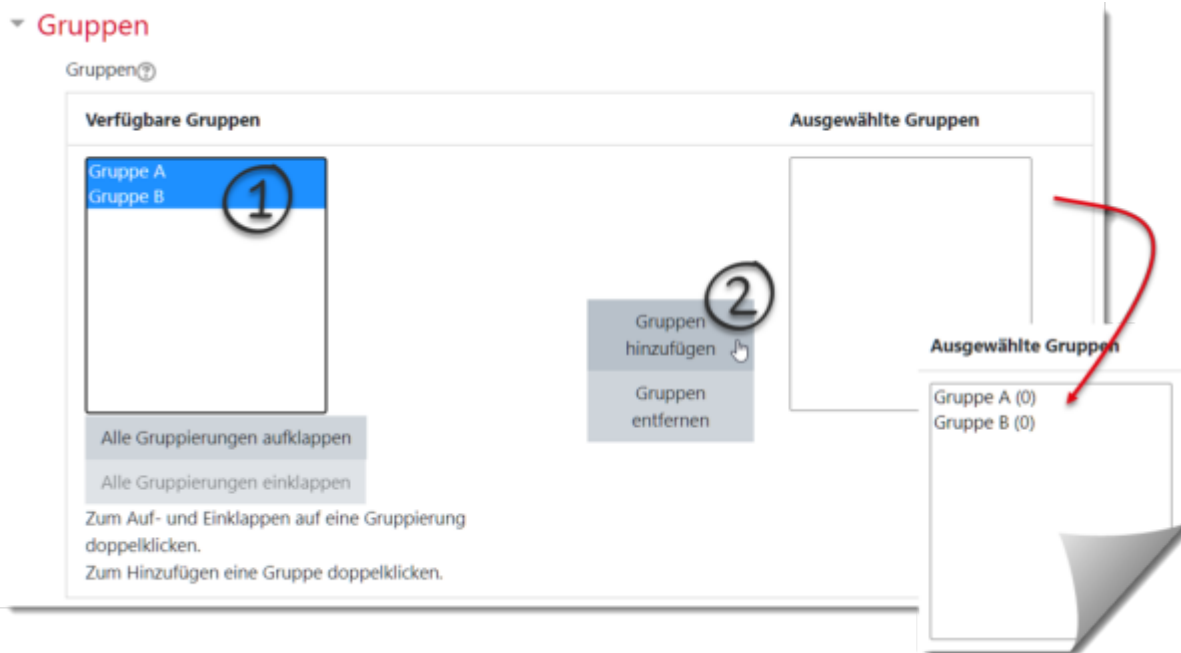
Gruppen

Gruppen

Verfügbare Gruppen

Ausgewählte Gruppen

Gruppe A
Gruppe B

1

2

Gruppen hinzufügen

Gruppen entfernen

Alle Gruppierungen aufklappen

Alle Gruppierungen einklappen

Zum Auf- und Einklappen auf eine Gruppierung doppelklicken.
Zum Hinzufügen eine Gruppe doppelklicken.

Ausgewählte Gruppen

Gruppe A (0)
Gruppe B (0)